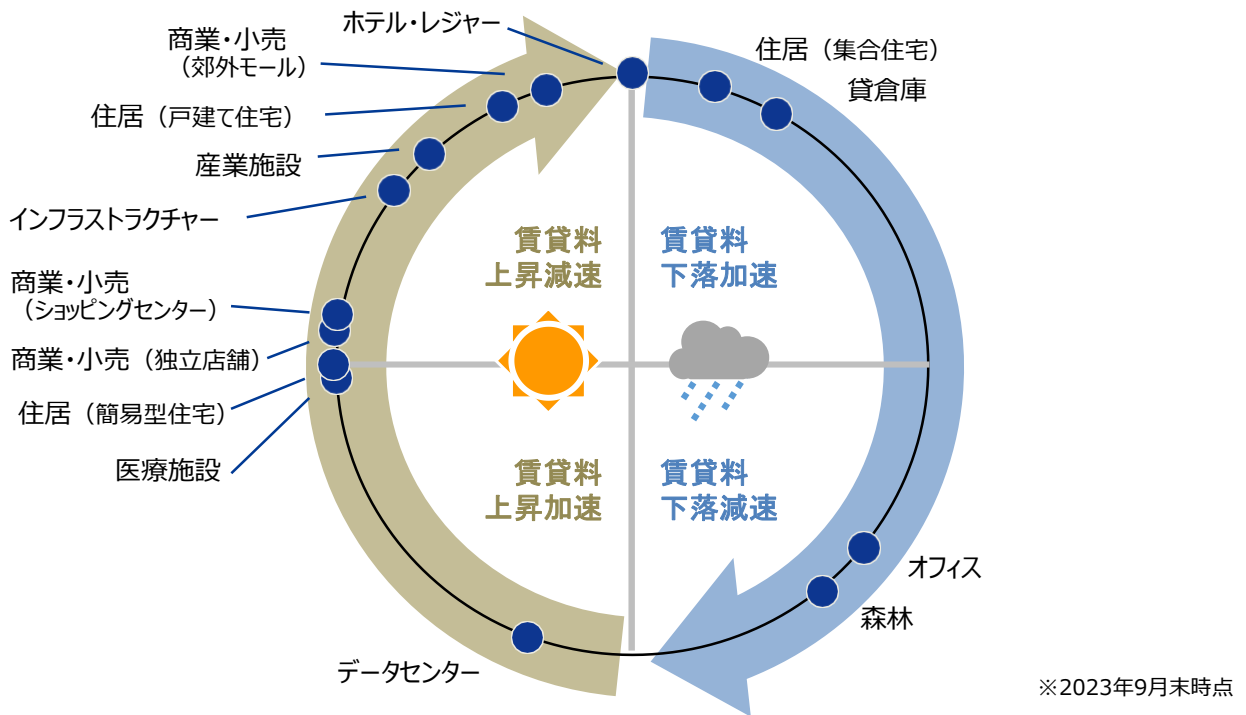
ホテル・レジャー

商業・小売
（郊外モール）

住居（戸建て住宅）

産業施設

インフラストラクチャー

商業・小売
（ショッピングセンター）

商業・小売（独立店舗）

住居（簡易型住宅）

医療施設

データセンター

住居（集合住宅）

貸倉庫

オフィス

森林

賃貸料
上昇減速

賃貸料
下落加速

賃貸料
上昇加速

賃貸料
下落減速

※2023年9月末時点